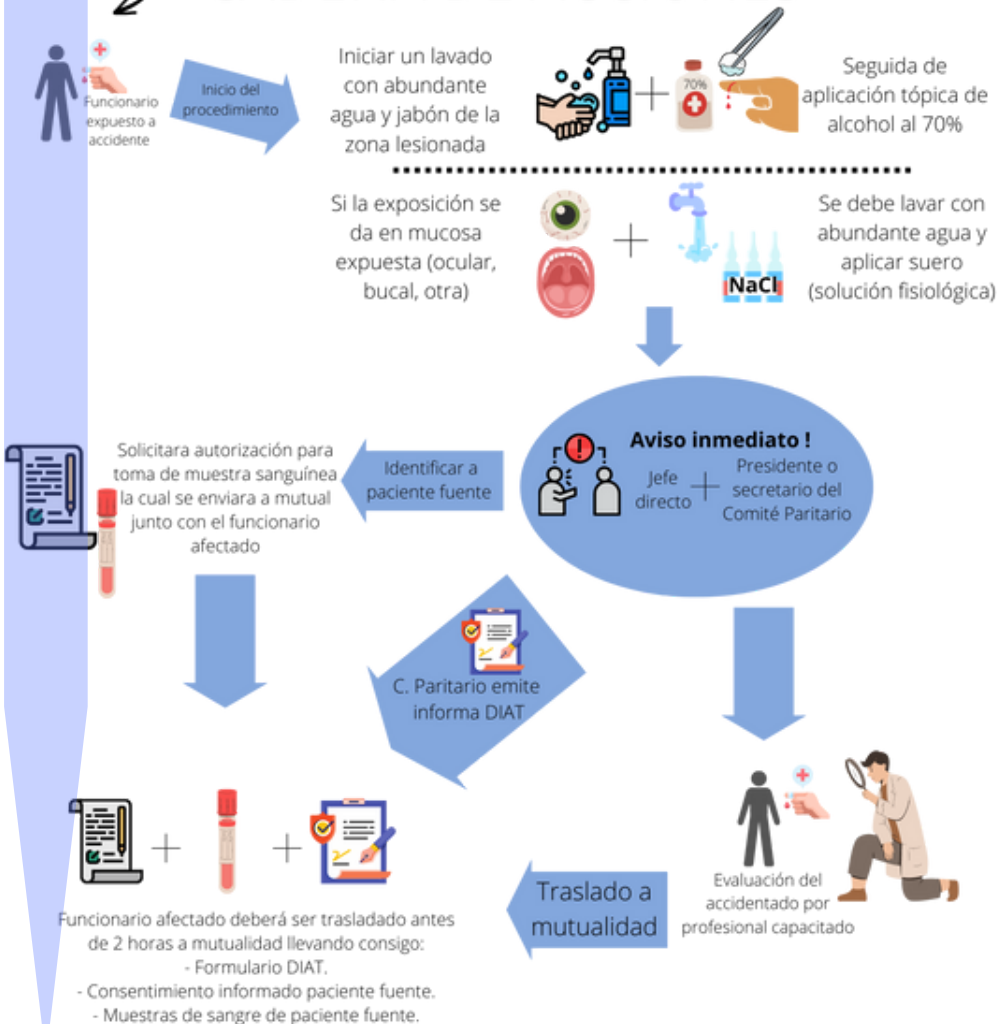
Funcionario expuesto a accidente

Inicio del procedimiento

Iniciar un lavado con abundante agua y jabón de la zona lesionada

70%

Seguida de aplicación tópica de alcohol al 70%

Si la exposición se da en mucosa expuesta (ocular, bucal, otra)

NaCl

Se debe lavar con abundante agua y aplicar suero (solución fisiológica)

Aviso inmediato !

Jefe directo

Presidente o secretario del Comité Paritario

Identificar a paciente fuente

Solicitara autorización para toma de muestra sanguínea la cual se enviara a mutual junto con el funcionario afectado

C. Paritario emite informa DIAT

Evaluación del accidentado por profesional capacitado

Traslado a mutualidad

Funcionario afectado deberá ser trasladado antes de 2 horas a mutualidad llevando consigo:
- Formulario DIAT.
- Consentimiento informado paciente fuente.
- Muestras de sangre de paciente fuente.